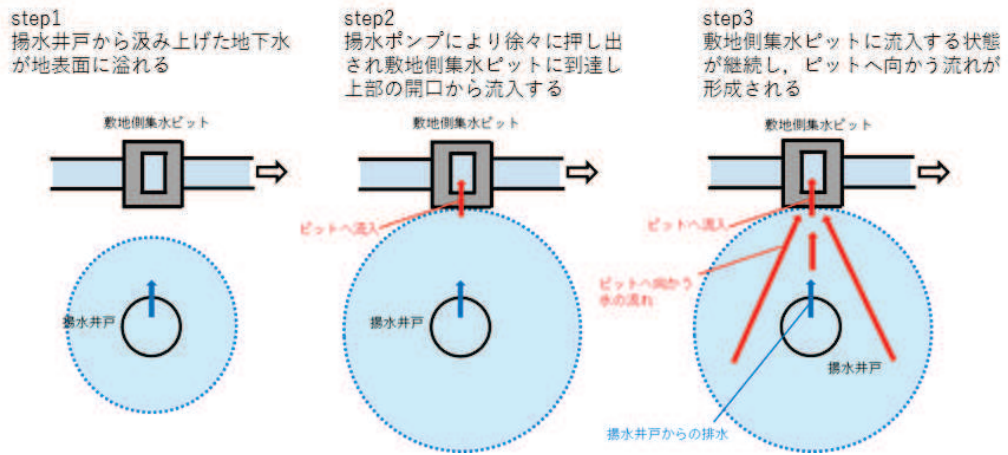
step1
揚水井戸から汲み上げた地下水が地表面に溢れる

敷地側集水ピット

揚水井戸

step2
揚水ポンプにより徐々に押し出され敷地側集水ピットに到達し上部の開口から流入する

敷地側集水ピット

ピットへ流入

揚水井戸

step3
敷地側集水ピットに流入する状態が継続し，ピットへ向かう流れが形成される

敷地側集水ピット

ピットへ流入

ピットへ向かう水の流れ

揚水井戸

揚水井戸からの排水